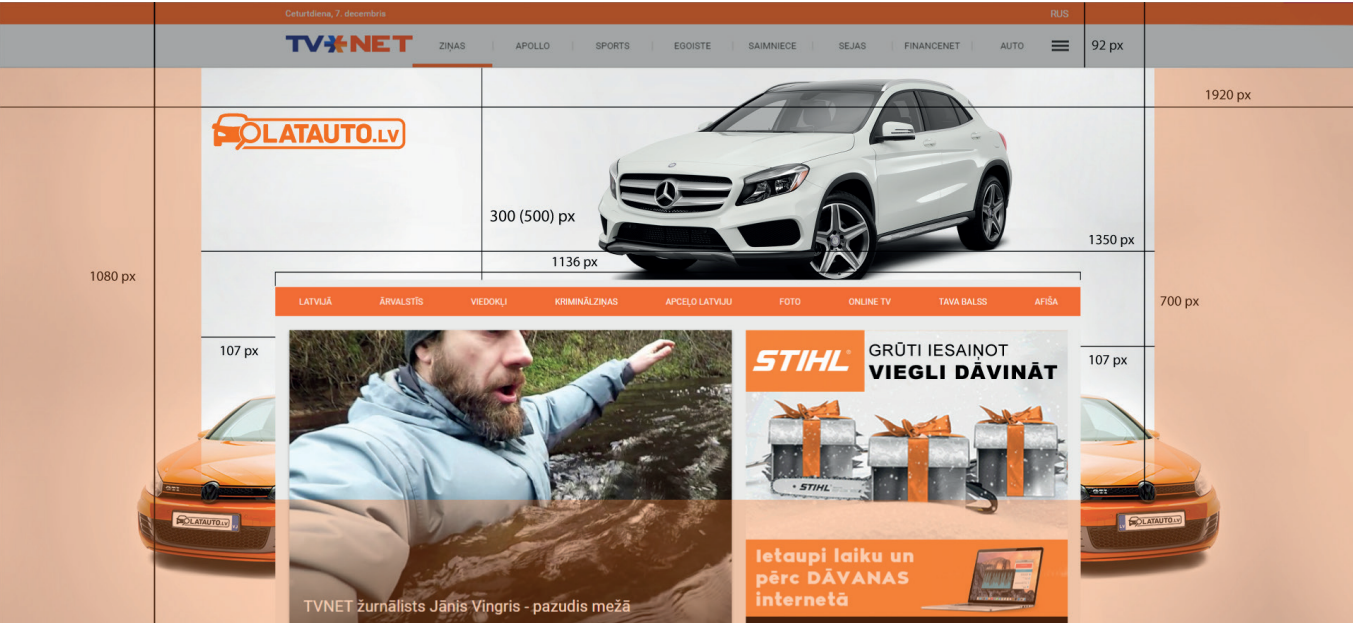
Ceturtdiena, 7. decembris
RUS
TV NET
ZIŅAS
APOLLO
SPORTS
EGOISTE
SAIMNIECE
SEJAS
FINANCENET
AUTO
92 px
1920 px
LATAUTO.LV
300 (500) px
1350 px
1136 px
1080 px
LATVIJĀ
ĀRVALSTĪS
VIEDOKĻI
KRIMINĀLZIŅAS
APCEĻO LATVIJU
FOTO
ONLINE TV
TAVA BALSS
AFIŠA
700 px
107 px
107 px
STIHL
GRŪTI IESAINOT
VIEGLI DĀVINĀT
STIHL
LATAUTO.LV
LATAUTO.LV
Ietaupi laiku un pērc DĀVANAS internetā
TVNET žurnālists Jānis Vingris - pazudis mežā